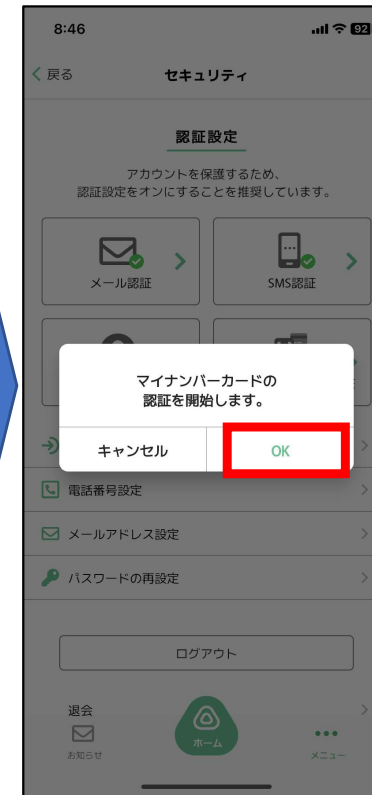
8:46

92

< 戻る

セキュリティ

認証設定

アカウントを保護するため、
認証設定をオンにすることを推奨しています。

メール認証

SMS認証

マイナンバーカードの
認証を開始します。

キャンセル

OK

電話番号設定

メールアドレス設定

パスワードの再設定

ログアウト

退会

お知らせ

ホーム

メニュー